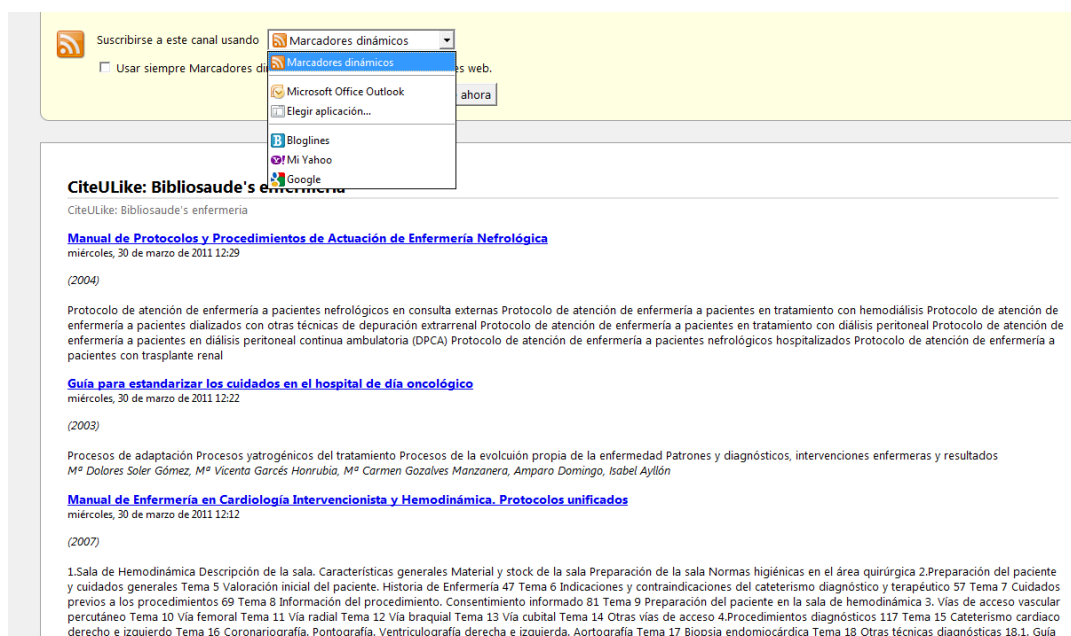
Suscribirse a este canal usando Marcadores dinámicos

Usar siempre Marcadores di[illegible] es web.

Marcadores dinámicos

Microsoft Office Outlook

Elegir aplicación...

Bloglines

Mi Yahoo

Google

ahora

CiteULike: Bibliosaude's enfermeria

CiteULike: Bibliosaude's enfermeria

Manual de Protocolos y Procedimientos de Actuación de Enfermería Nefrológica
miércoles, 30 de marzo de 2011 12:29

(2004)

Protocolo de atención de enfermería a pacientes nefrológicos en consulta externas Protocolo de atención de enfermería a pacientes en tratamiento con hemodiálisis Protocolo de atención de enfermería a pacientes dializados con otras técnicas de depuración extrarrenal Protocolo de atención de enfermería a pacientes en tratamiento con diálisis peritoneal Protocolo de atención de enfermería a pacientes en diálisis peritoneal continua ambulatoria (DPCA) Protocolo de atención de enfermería a pacientes nefrológicos hospitalizados Protocolo de atención de enfermería a pacientes con trasplante renal

Guía para estandarizar los cuidados en el hospital de día oncológico
miércoles, 30 de marzo de 2011 12:22

(2003)

Procesos de adaptación Procesos yatrogénicos del tratamiento Procesos de la evolcuión propia de la enfermedad Patrones y diagnósticos, intervenciones enfermeras y resultados
Mª Dolores Soler Gómez, Mª Vicenta Garcés Honrubia, Mª Carmen Gozalves Manzanera, Amparo Domingo, Isabel Ayllón

Manual de Enfermería en Cardiología Intervencionista y Hemodinámica. Protocolos unificados
miércoles, 30 de marzo de 2011 12:12

(2007)

1.Sala de Hemodinámica Descripción de la sala. Características generales Material y stock de la sala Preparación de la sala Normas higiénicas en el área quirúrgica 2.Preparación del paciente y cuidados generales Tema 5 Valoración inicial del paciente. Historia de Enfermería 47 Tema 6 Indicaciones y contraindicaciones del cateterismo diagnóstico y terapéutico 57 Tema 7 Cuidados previos a los procedimientos 69 Tema 8 Información del procedimiento. Consentimiento informado 81 Tema 9 Preparación del paciente en la sala de hemodinámica 3. Vías de acceso vascular percutáneo Tema 10 Vía femoral Tema 11 Vía radial Tema 12 Vía braquial Tema 13 Vía cubital Tema 14 Otras vías de acceso 4.Procedimientos diagnósticos 117 Tema 15 Cateterismo cardiaco derecho e izquierdo Tema 16 Coronariografía, Pontografía, Ventriculografía derecha e izquierda, Aortografía Tema 17 Biopsia endomiocárdica Tema 18 Otras técnicas diagnósticas 18.1. Guía